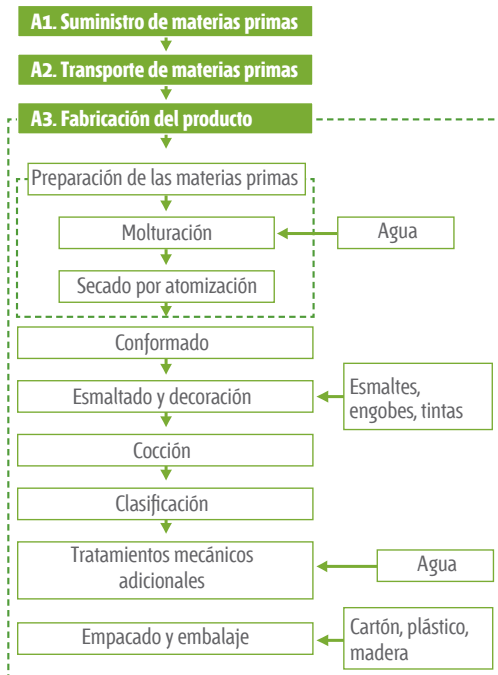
A1. Suministro de materias primas

A2. Transporte de materias primas

A3. Fabricación del producto

Preparación de las materias primas

Molturación

Agua

Secado por atomización

Conformado

Esmaltado y decoración

Esmaltes, engobes, tintas

Cocción

Clasificación

Tratamientos mecánicos adicionales

Agua

Empacado y embalaje

Cartón, plástico, madera